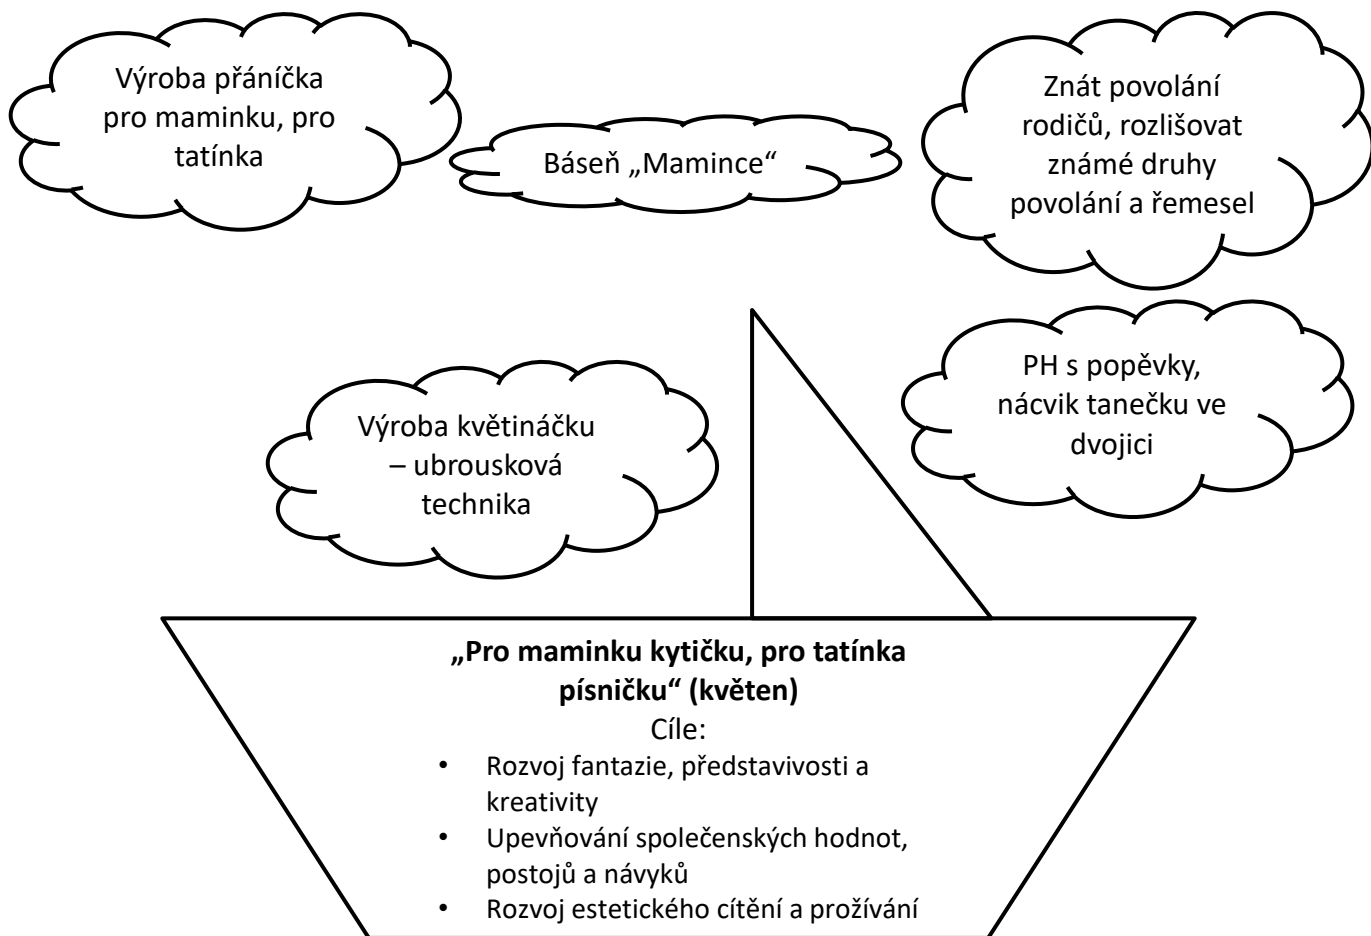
Výroba přáníčka pro maminku, pro tatínka

Báseň „Mamince“

Znát povolání rodičů, rozlišovat známé druhy povolání a řemesel

PH s popěvky, nácvik tanečku ve dvojici

Výroba květináčku – ubrousková technika

**„Pro maminku kytičku, pro tatínka písničku“ (květen)**

Cíle:

- Rozvoj fantazie, představivosti a kreativity
- Upevňování společenských hodnot, postojů a návyků
- Rozvoj estetického cítění a prožívání